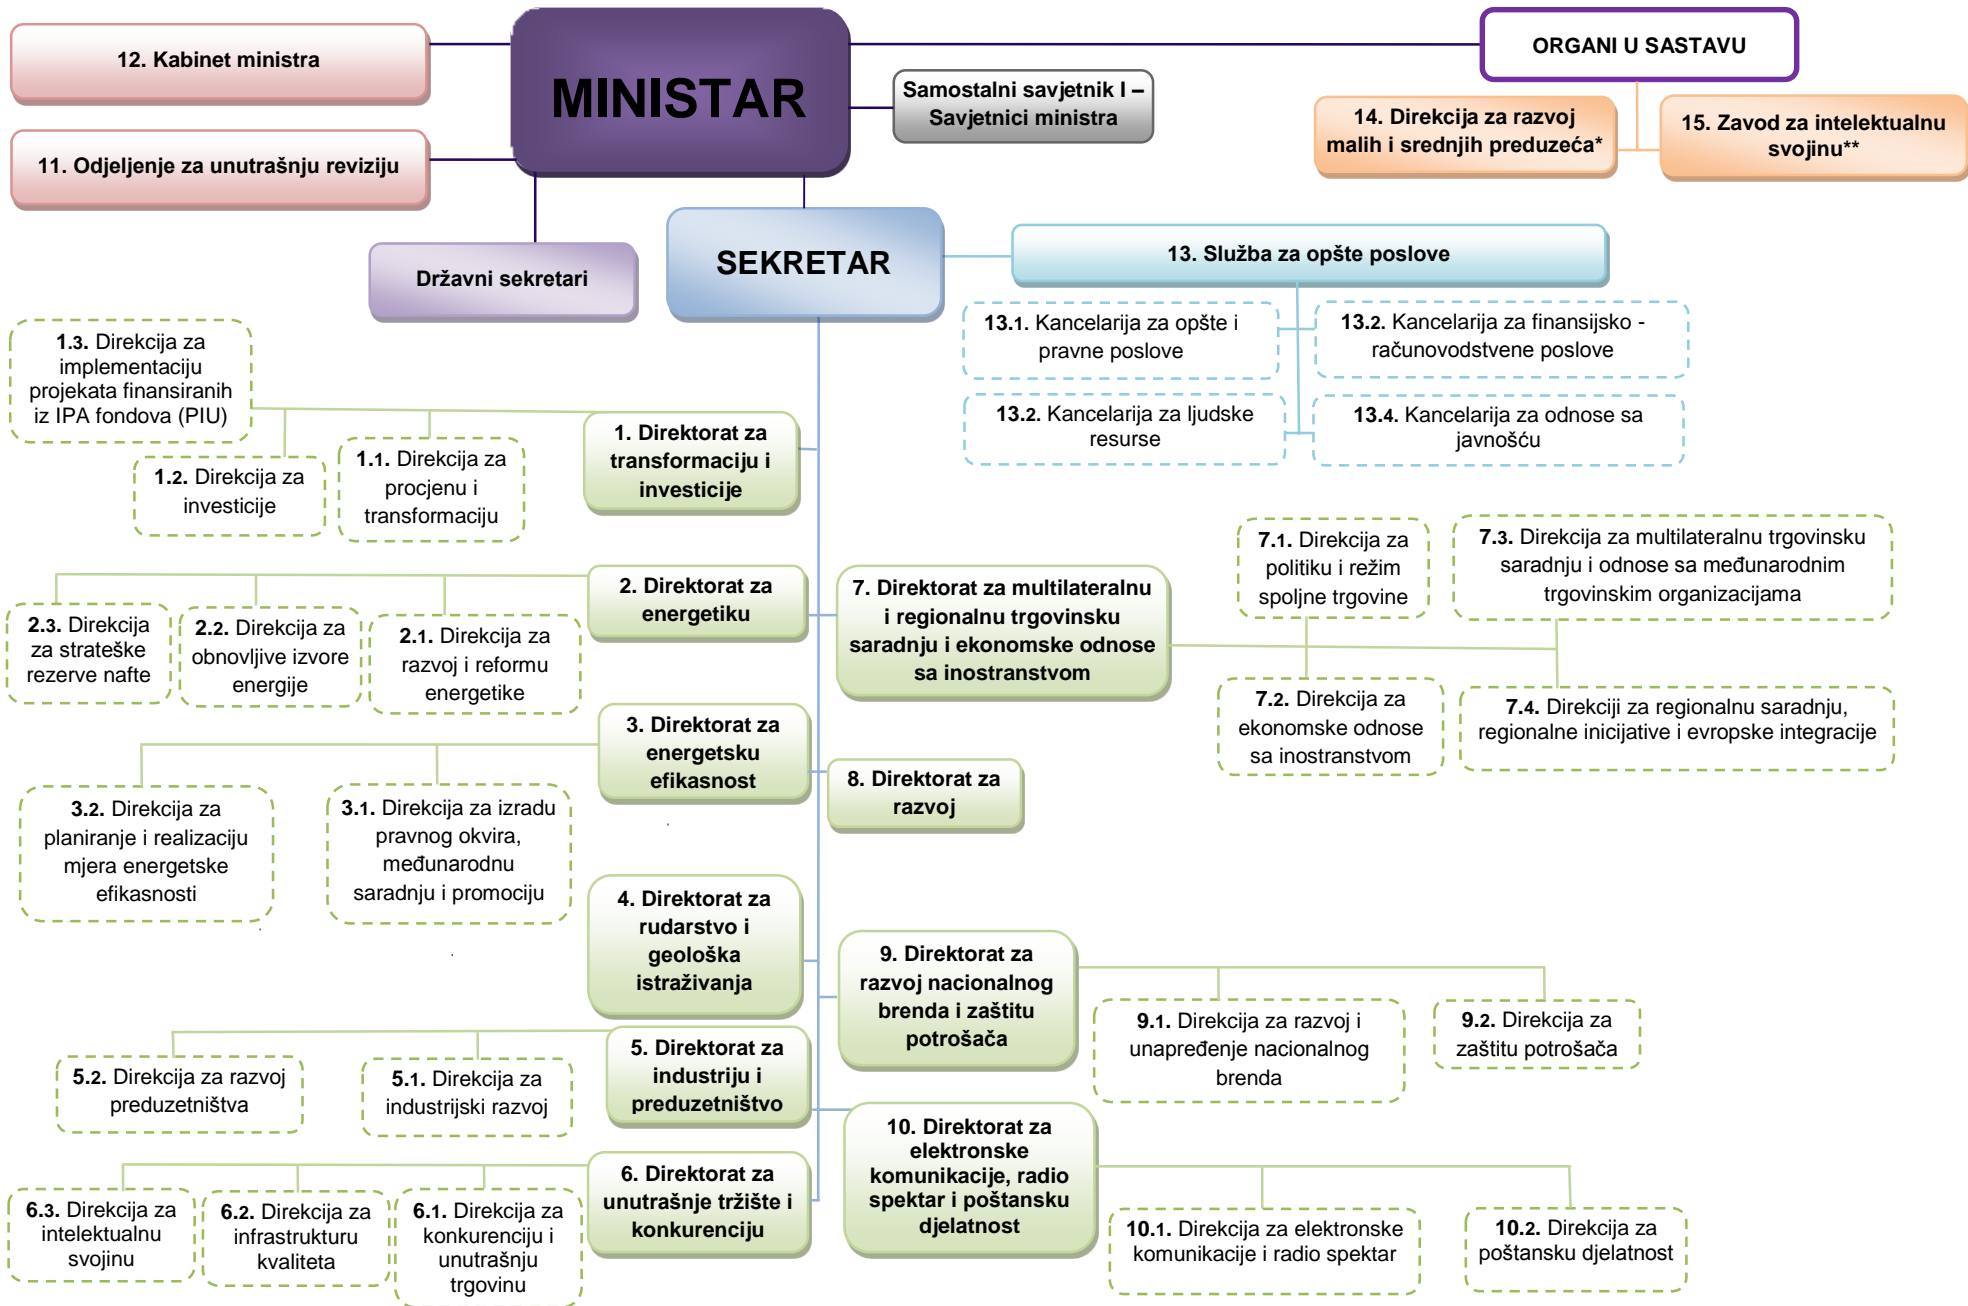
12. Kabinet ministra

MINISTAR

Samostalni savjetnik I – Savjetnici ministra

ORGANI U SASTAVU

14. Direkcija za razvoj malih i srednjih preduzeća*

15. Zavod za intelektualnu svojinu**

11. Odjeljenje za unutrašnju reviziju

Državni sekretari

SEKRETAR

13. Služba za opšte poslove

13.1. Kancelarija za opšte i pravne poslove

13.2. Kancelarija za finansijsko - računovodstvene poslove

13.2. Kancelarija za ljudske resurse

13.4. Kancelarija za odnose sa javnošću

1.3. Direkcija za implementaciju projekata finansiranih iz IPA fondova (PIU)

1.2. Direkcija za investicije

1.1. Direkcija za procjenu i transformaciju

1. Direktorat za transformaciju i investicije

2. Direktorat za energetiku

2.3. Direkcija za strateške rezerve nafte

2.2. Direkcija za obnovljive izvore energije

2.1. Direkcija za razvoj i reformu energetike

7. Direktorat za multilateralnu i regionalnu trgovinsku saradnju i ekonomske odnose sa inostranstvom

7.1. Direkcija za politiku i režim spoljne trgovine

7.3. Direkcija za multilateralnu trgovinsku saradnju i odnose sa međunarodnim trgovinskim organizacijama

7.2. Direkcija za ekonomske odnose sa inostranstvom

7.4. Direkciji za regionalnu saradnju, regionalne inicijative i evropske integracije

3. Direktorat za energetsku efikasnost

8. Direktorat za razvoj

3.2. Direkcija za planiranje i realizaciju mjera energetske efikasnosti

3.1. Direkcija za izradu pravnog okvira, međunarodnu saradnju i promociju

4. Direktorat za rudarstvo i geološka istraživanja

9. Direktorat za razvoj nacionalnog brenda i zaštitu potrošača

9.1. Direkcija za razvoj i unapređenje nacionalnog brenda

9.2. Direkcija za zaštitu potrošača

5.2. Direkcija za razvoj preduzetništva

5.1. Direkcija za industrijski razvoj

5. Direktorat za industriju i preduzetništvo

10. Direktorat za elektronske komunikacije, radio spektar i poštansku djelatnost

6. Direktorat za unutrašnje tržište i konkurenciju

6.3. Direkcija za intelektualnu svojinu

6.2. Direkcija za infrastrukturu kvaliteta

6.1. Direkcija za konkurenciju i unutrašnju trgovinu

10.1. Direkcija za elektronske komunikacije i radio spektar

10.2. Direkcija za poštansku djelatnost